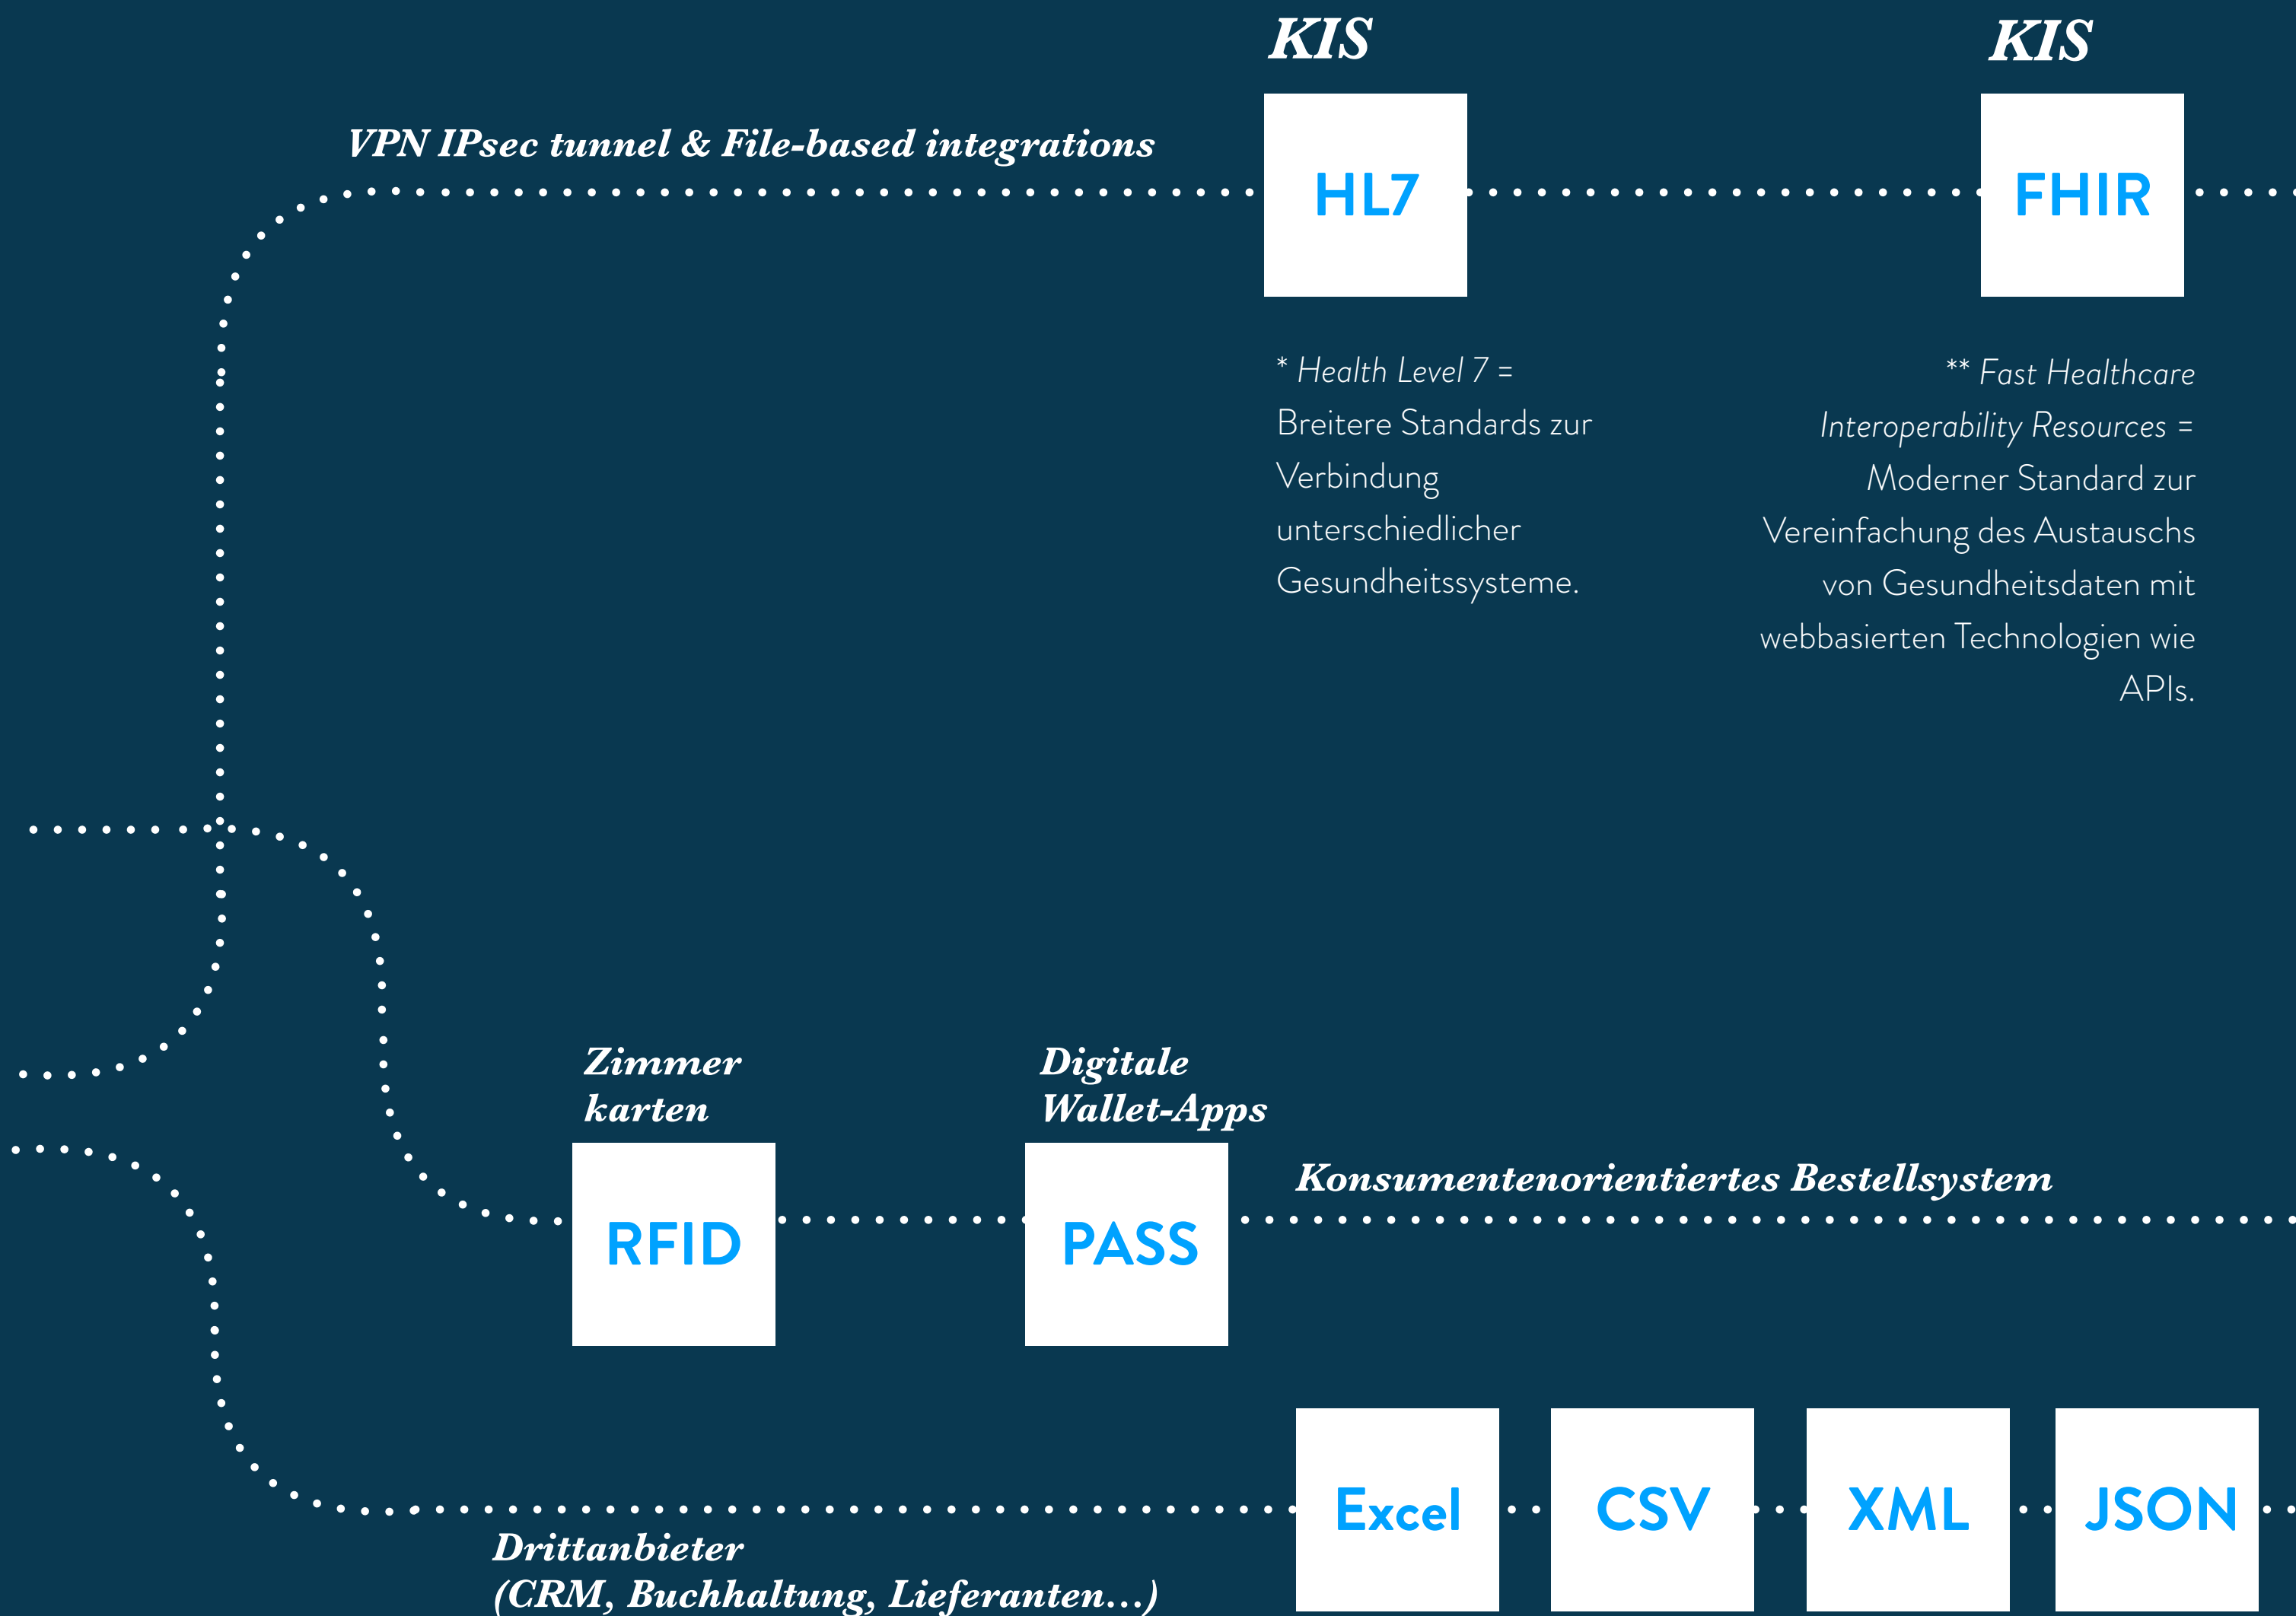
KIS

KIS

VPN IPsec tunnel & File-based integrations

HL7

FHIR

* Health Level 7 = Breitere Standards zur Verbindung unterschiedlicher Gesundheitssysteme.

** Fast Healthcare Interoperability Resources = Moderner Standard zur Vereinfachung des Austauschs von Gesundheitsdaten mit webbasierten Technologien wie APIs.

Zimmer karten

Digitale Wallet-Apps

RFID

PASS

Konsumentenorientiertes Bestellsystem

Excel

CSV

XML

JSON

Drittanbieter (CRM, Buchhaltung, Lieferanten...)